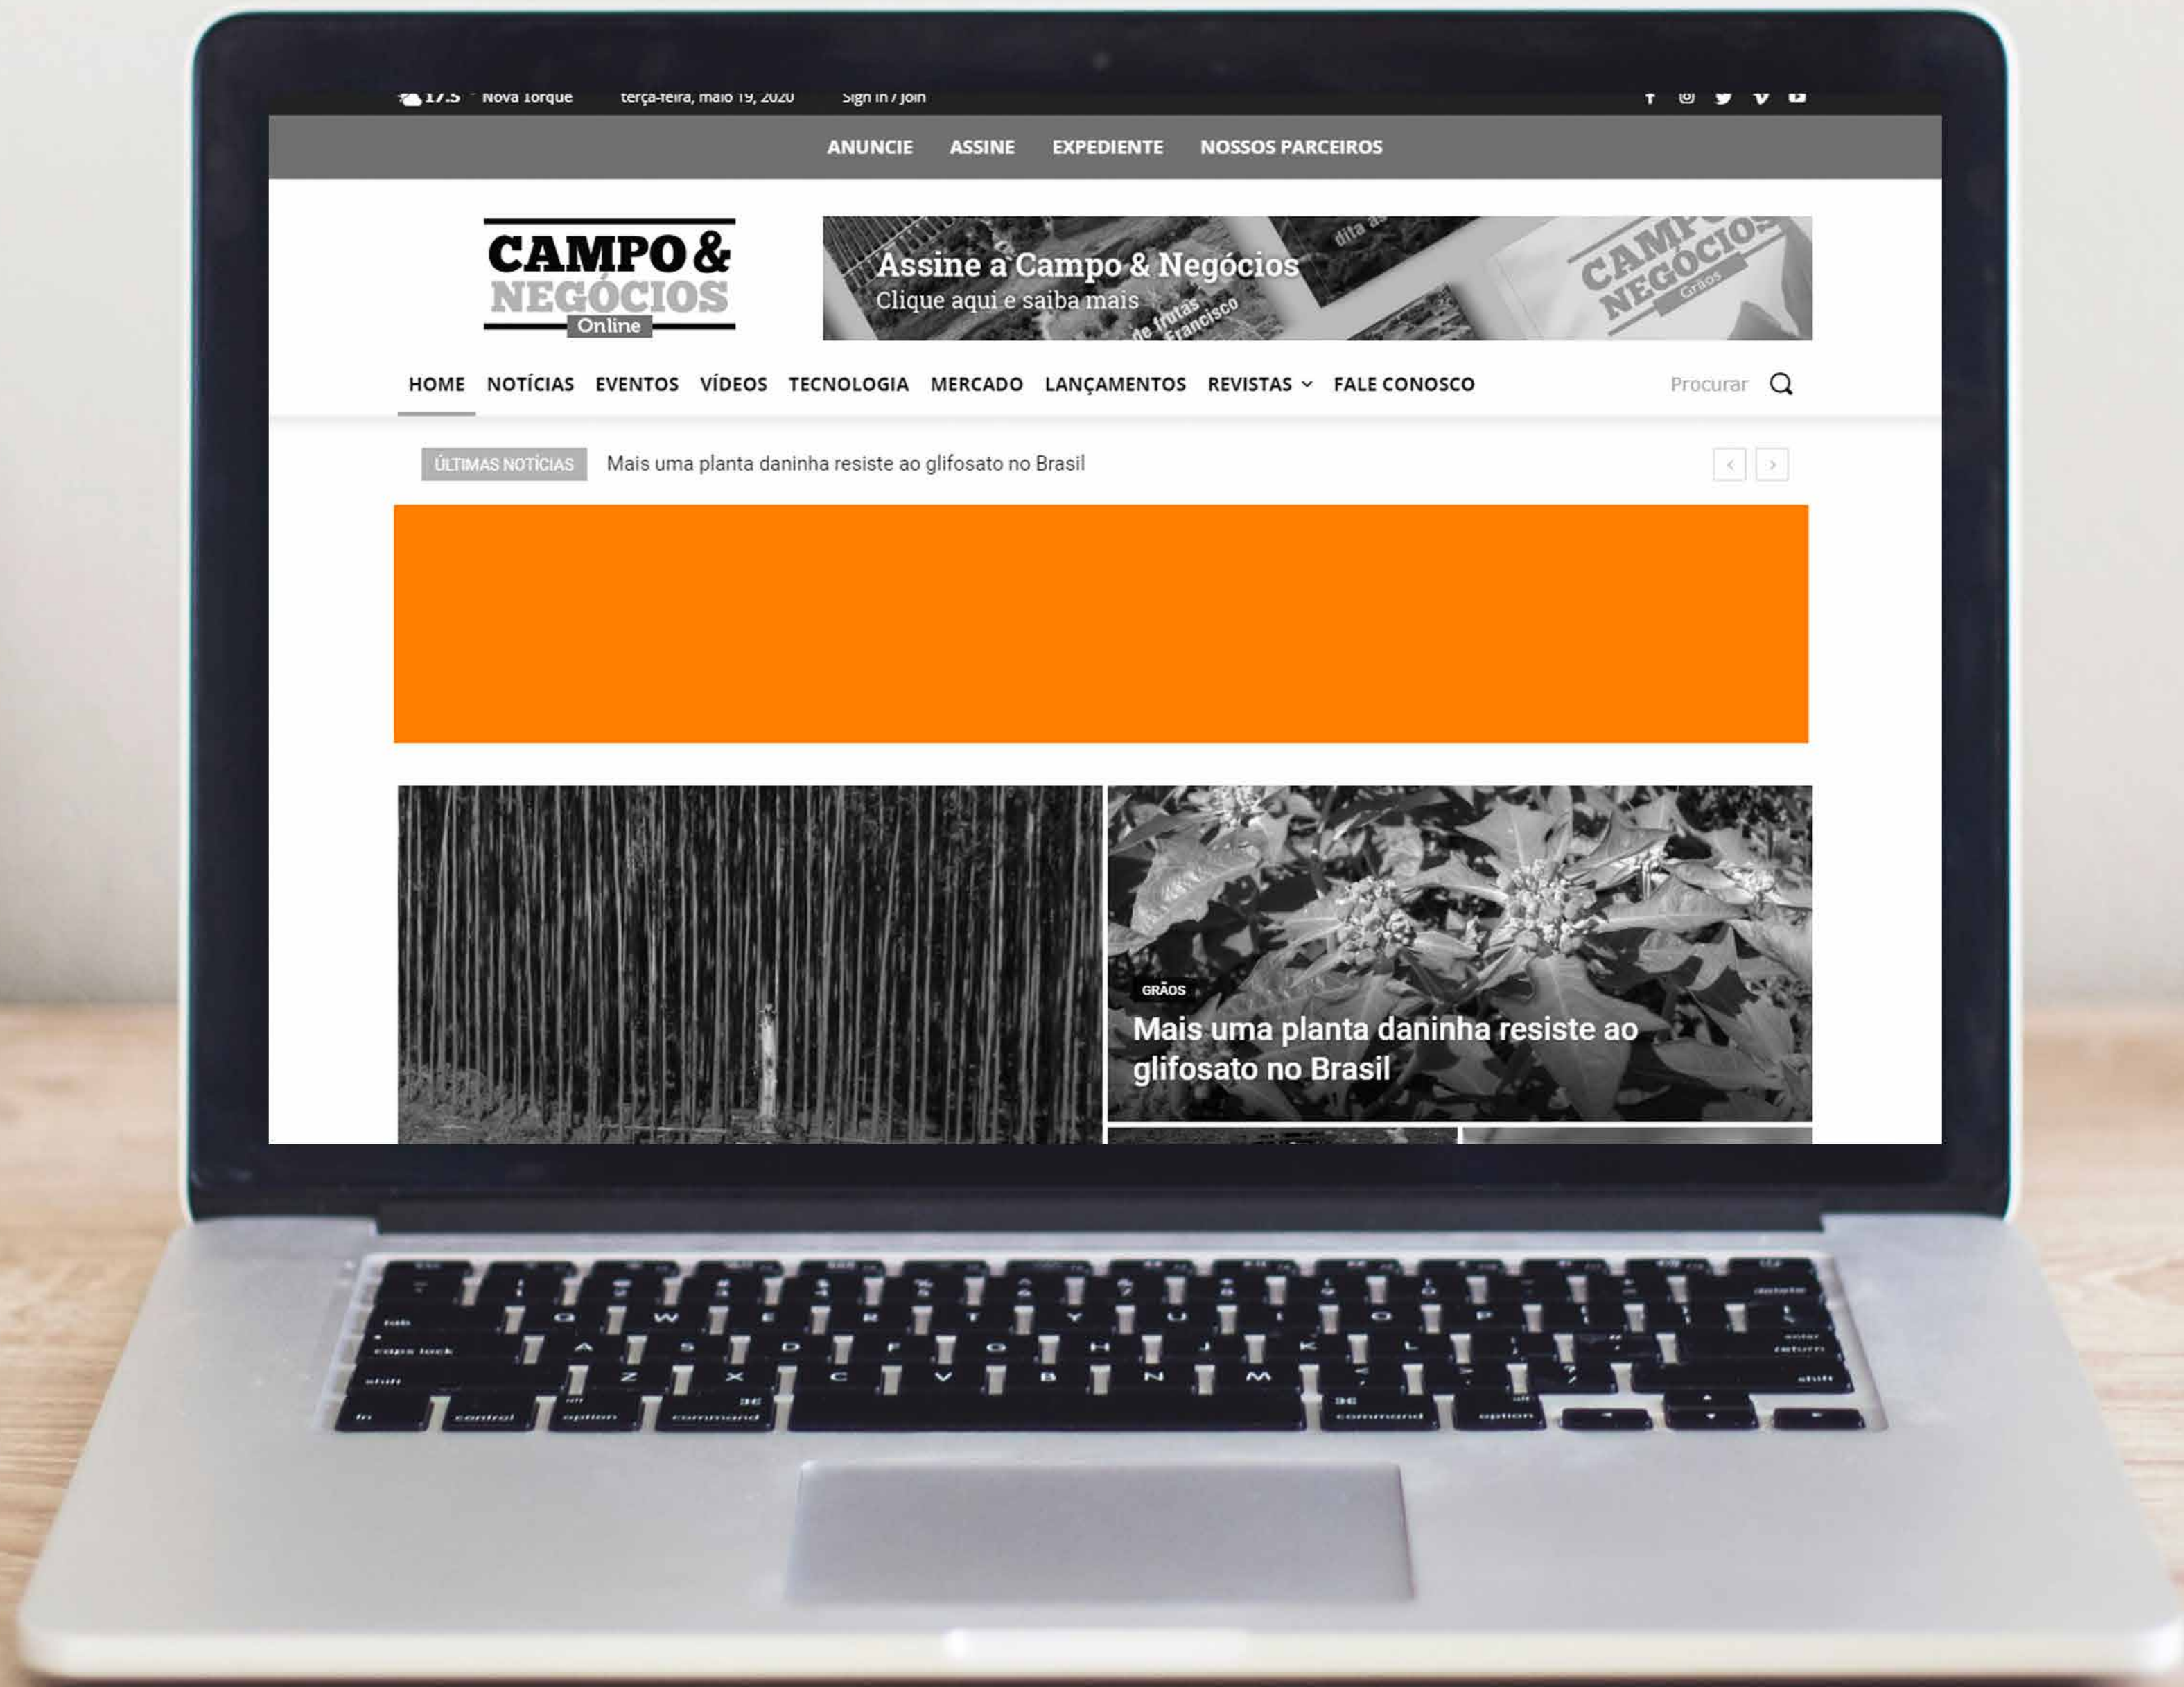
17.5 Nova Iorque terça-feira, maio 19, 2020 Sign in / Join

ANUNCIE ASSINE EXPEDIENTE NOSSOS PARCEIROS

CAMPO & NEGÓCIOS Online

Assine a Campo & Negócios
Clique aqui e saiba mais

CAMPO NEGÓCIOS Grãos

HOME NOTÍCIAS EVENTOS VÍDEOS TECNOLOGIA MERCADO LANÇAMENTOS REVISTAS FALE CONOSCO Procurar

ÚLTIMAS NOTÍCIAS Mais uma planta daninha resiste ao glifosato no Brasil

GRÃOS
Mais uma planta daninha resiste ao glifosato no Brasil

tab caps lock shift fn control option command Q W E R T Y U I O P A S D F G H J K L Z X C V B N M command option delete enter return shift